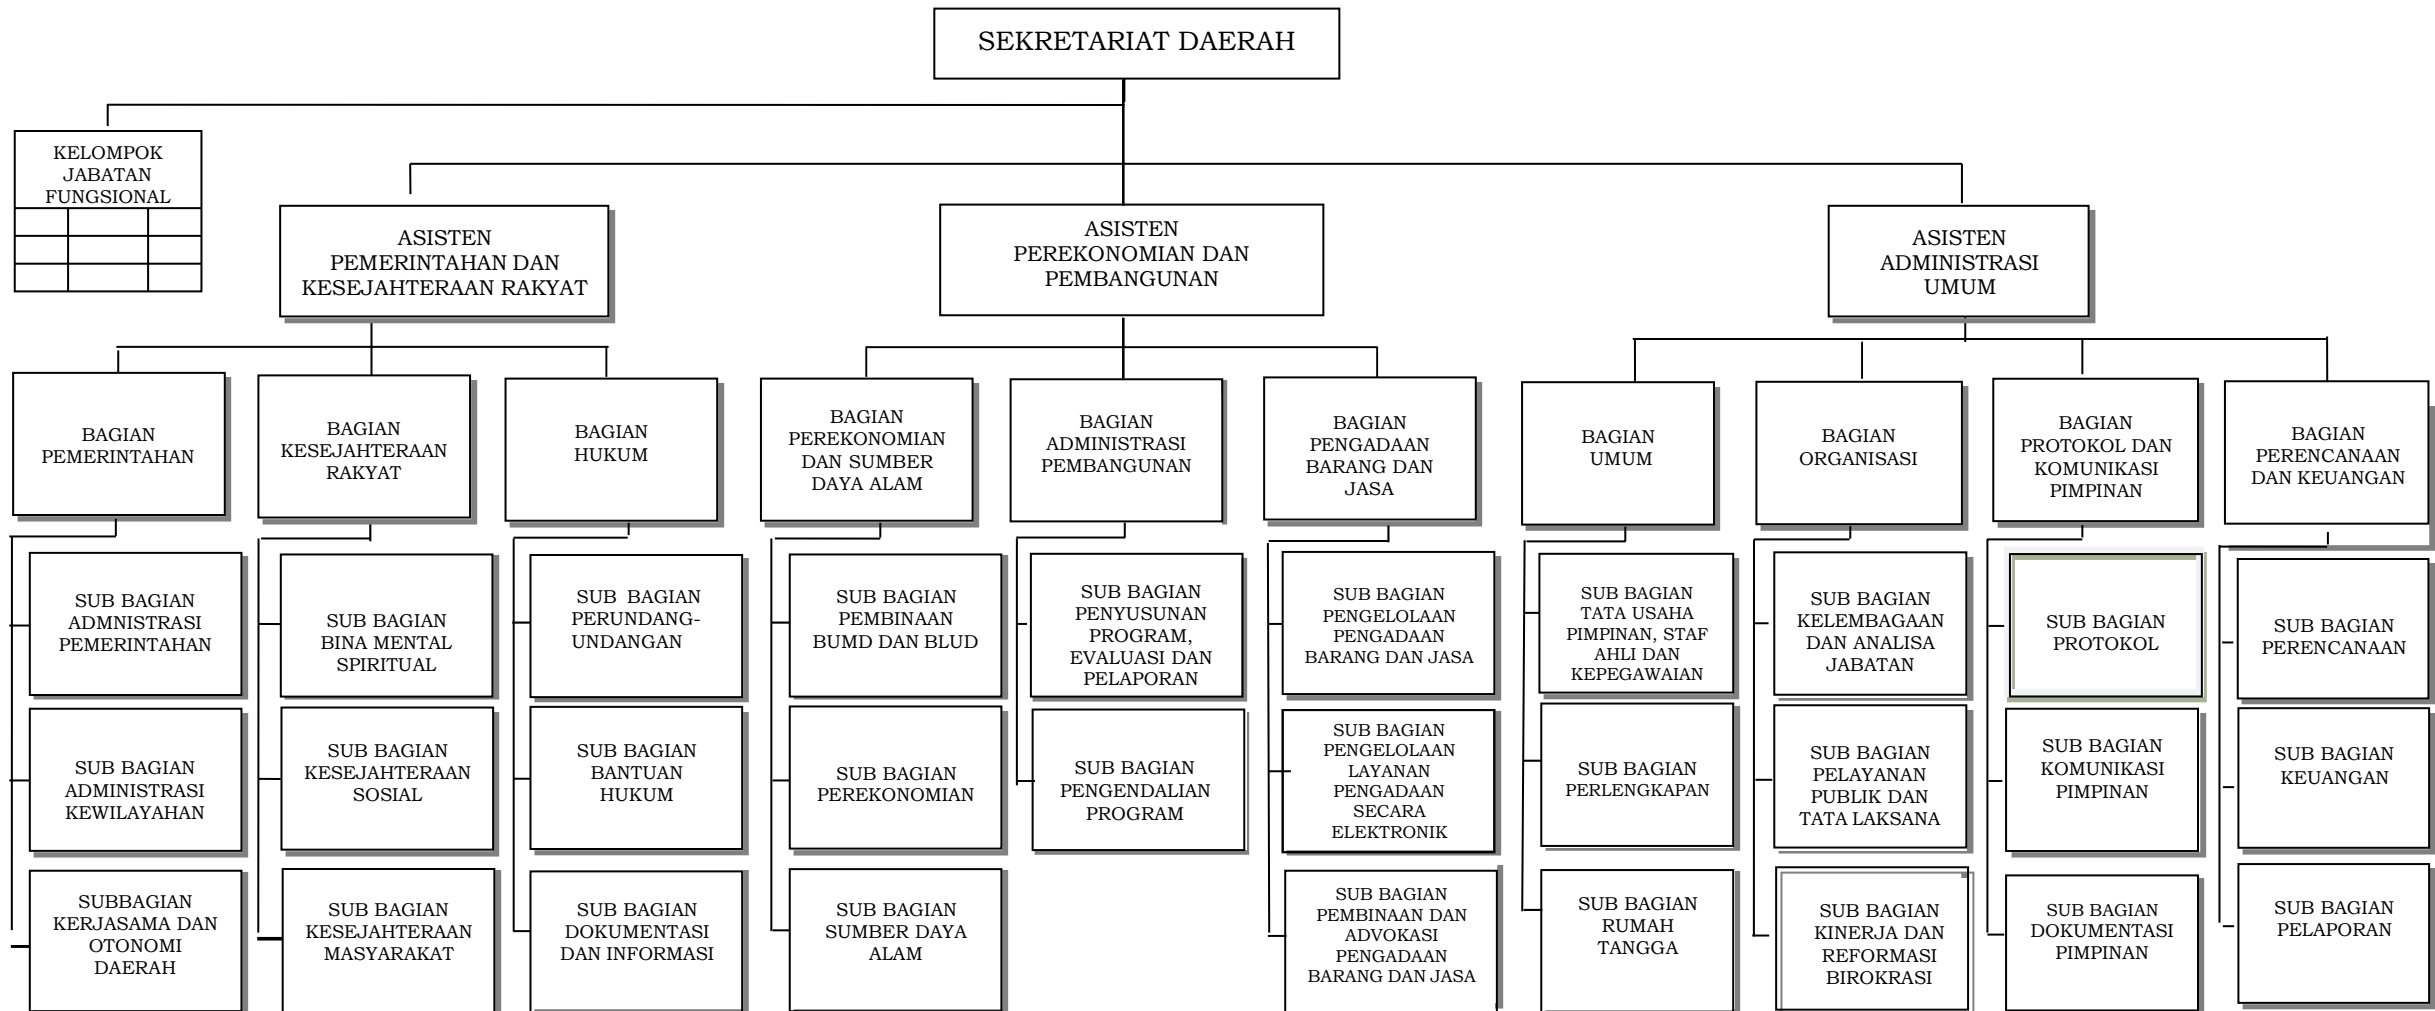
SEKRETARIAT DAERAH

KELOMPOK JABATAN FUNGSIONAL

ASISTEN PEMERINTAHAN DAN KESEJAHTERAAN RAKYAT

ASISTEN PEREKONOMIAN DAN PEMBANGUNAN

ASISTEN ADMINISTRASI UMUM

BAGIAN PEMERINTAHAN

SUB BAGIAN ADMNISTRASI PEMERINTAHAN

SUB BAGIAN ADMINISTRASI KEWILAYAHAN

SUBBAGIAN KERJASAMA DAN OTONOMI DAERAH

BAGIAN KESEJAHTERAAN RAKYAT

SUB BAGIAN BINA MENTAL SPIRITUAL

SUB BAGIAN KESEJAHTERAAN SOSIAL

SUB BAGIAN KESEJAHTERAAN MASYARAKAT

BAGIAN HUKUM

SUB BAGIAN PERUNDANG-UNDANGAN

SUB BAGIAN BANTUAN HUKUM

SUB BAGIAN DOKUMENTASI DAN INFORMASI

BAGIAN PEREKONOMIAN DAN SUMBER DAYA ALAM

SUB BAGIAN PEMBINAAN BUMD DAN BLUD

SUB BAGIAN PEREKONOMIAN

SUB BAGIAN SUMBER DAYA ALAM

BAGIAN ADMINISTRASI PEMBANGUNAN

SUB BAGIAN PENYUSUNAN PROGRAM, EVALUASI DAN PELAPORAN

SUB BAGIAN PENGENDALIAN PROGRAM

BAGIAN PENGADAAN BARANG DAN JASA

SUB BAGIAN PENGELOLAAN PENGADAAN BARANG DAN JASA

SUB BAGIAN PENGELOLAAN LAYANAN PENGADAAN SECARA ELEKTRONIK

SUB BAGIAN PEMBINAAN DAN ADVOKASI PENGADAAN BARANG DAN JASA

BAGIAN UMUM

SUB BAGIAN TATA USAHA PIMPINAN, STAF AHLI DAN KEPEGAWAIAN

SUB BAGIAN PERLENGKAPAN

SUB BAGIAN RUMAH TANGGA

BAGIAN ORGANISASI

SUB BAGIAN KELEMBAGAAN DAN ANALISA JABATAN

SUB BAGIAN PELAYANAN PUBLIK DAN TATA LAKSANA

SUB BAGIAN KINERJA DAN REFORMASI BIROKRASI

BAGIAN PROTOKOL DAN KOMUNIKASI PIMPINAN

SUB BAGIAN PROTOKOL

SUB BAGIAN KOMUNIKASI PIMPINAN

SUB BAGIAN DOKUMENTASI PIMPINAN

BAGIAN PERENCANAAN DAN KEUANGAN

SUB BAGIAN PERENCANAAN

SUB BAGIAN KEUANGAN

SUB BAGIAN PELAPORAN